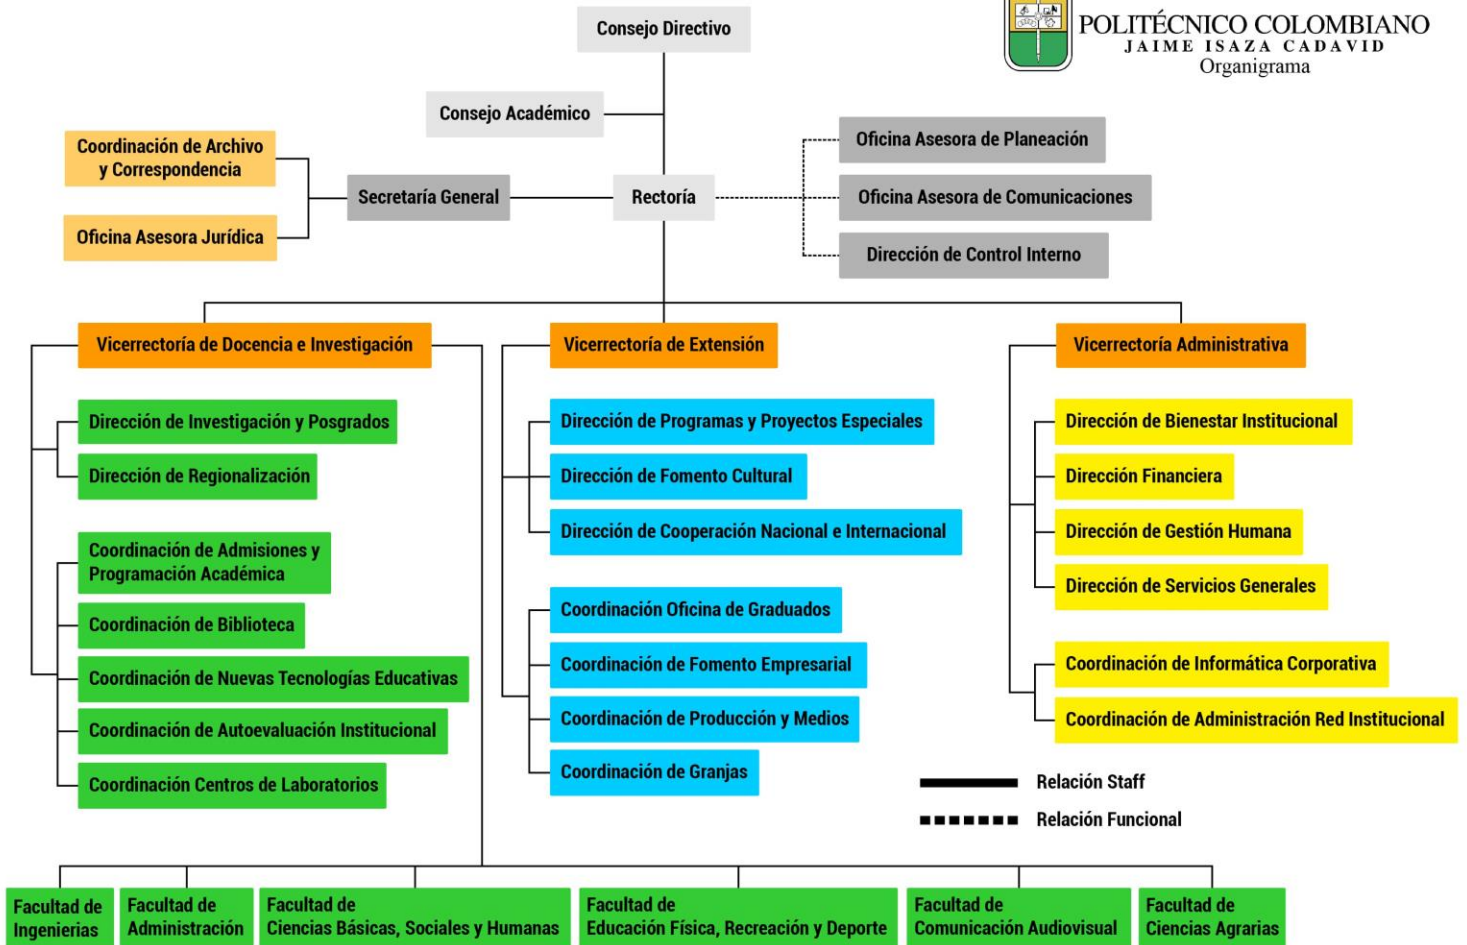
POLITÉCNICO COLOMBIANO
JAIME ISAZA CADAVID
Organigrama

Consejo Directivo

Consejo Académico

Coordinación de Archivo y Correspondencia

Oficina Asesora Jurídica

Secretaría General

Rectoría

Oficina Asesora de Planeación

Oficina Asesora de Comunicaciones

Dirección de Control Interno

Vicerrectoría de Docencia e Investigación

Dirección de Investigación y Posgrados

Dirección de Regionalización

Coordinación de Admisiones y Programación Académica

Coordinación de Biblioteca

Coordinación de Nuevas Tecnologías Educativas

Coordinación de Autoevaluación Institucional

Coordinación Centros de Laboratorios

Vicerrectoría de Extensión

Dirección de Programas y Proyectos Especiales

Dirección de Fomento Cultural

Dirección de Cooperación Nacional e Internacional

Coordinación Oficina de Graduados

Coordinación de Fomento Empresarial

Coordinación de Producción y Medios

Coordinación de Granjas

Vicerrectoría Administrativa

Dirección de Bienestar Institucional

Dirección Financiera

Dirección de Gestión Humana

Dirección de Servicios Generales

Coordinación de Informática Corporativa

Coordinación de Administración Red Institucional

Relación Staff

Relación Funcional

Facultad de Ingenierías

Facultad de Administración

Facultad de Ciencias Básicas, Sociales y Humanas

Facultad de Educación Física, Recreación y Deporte

Facultad de Comunicación Audiovisual

Facultad de Ciencias Agrarias